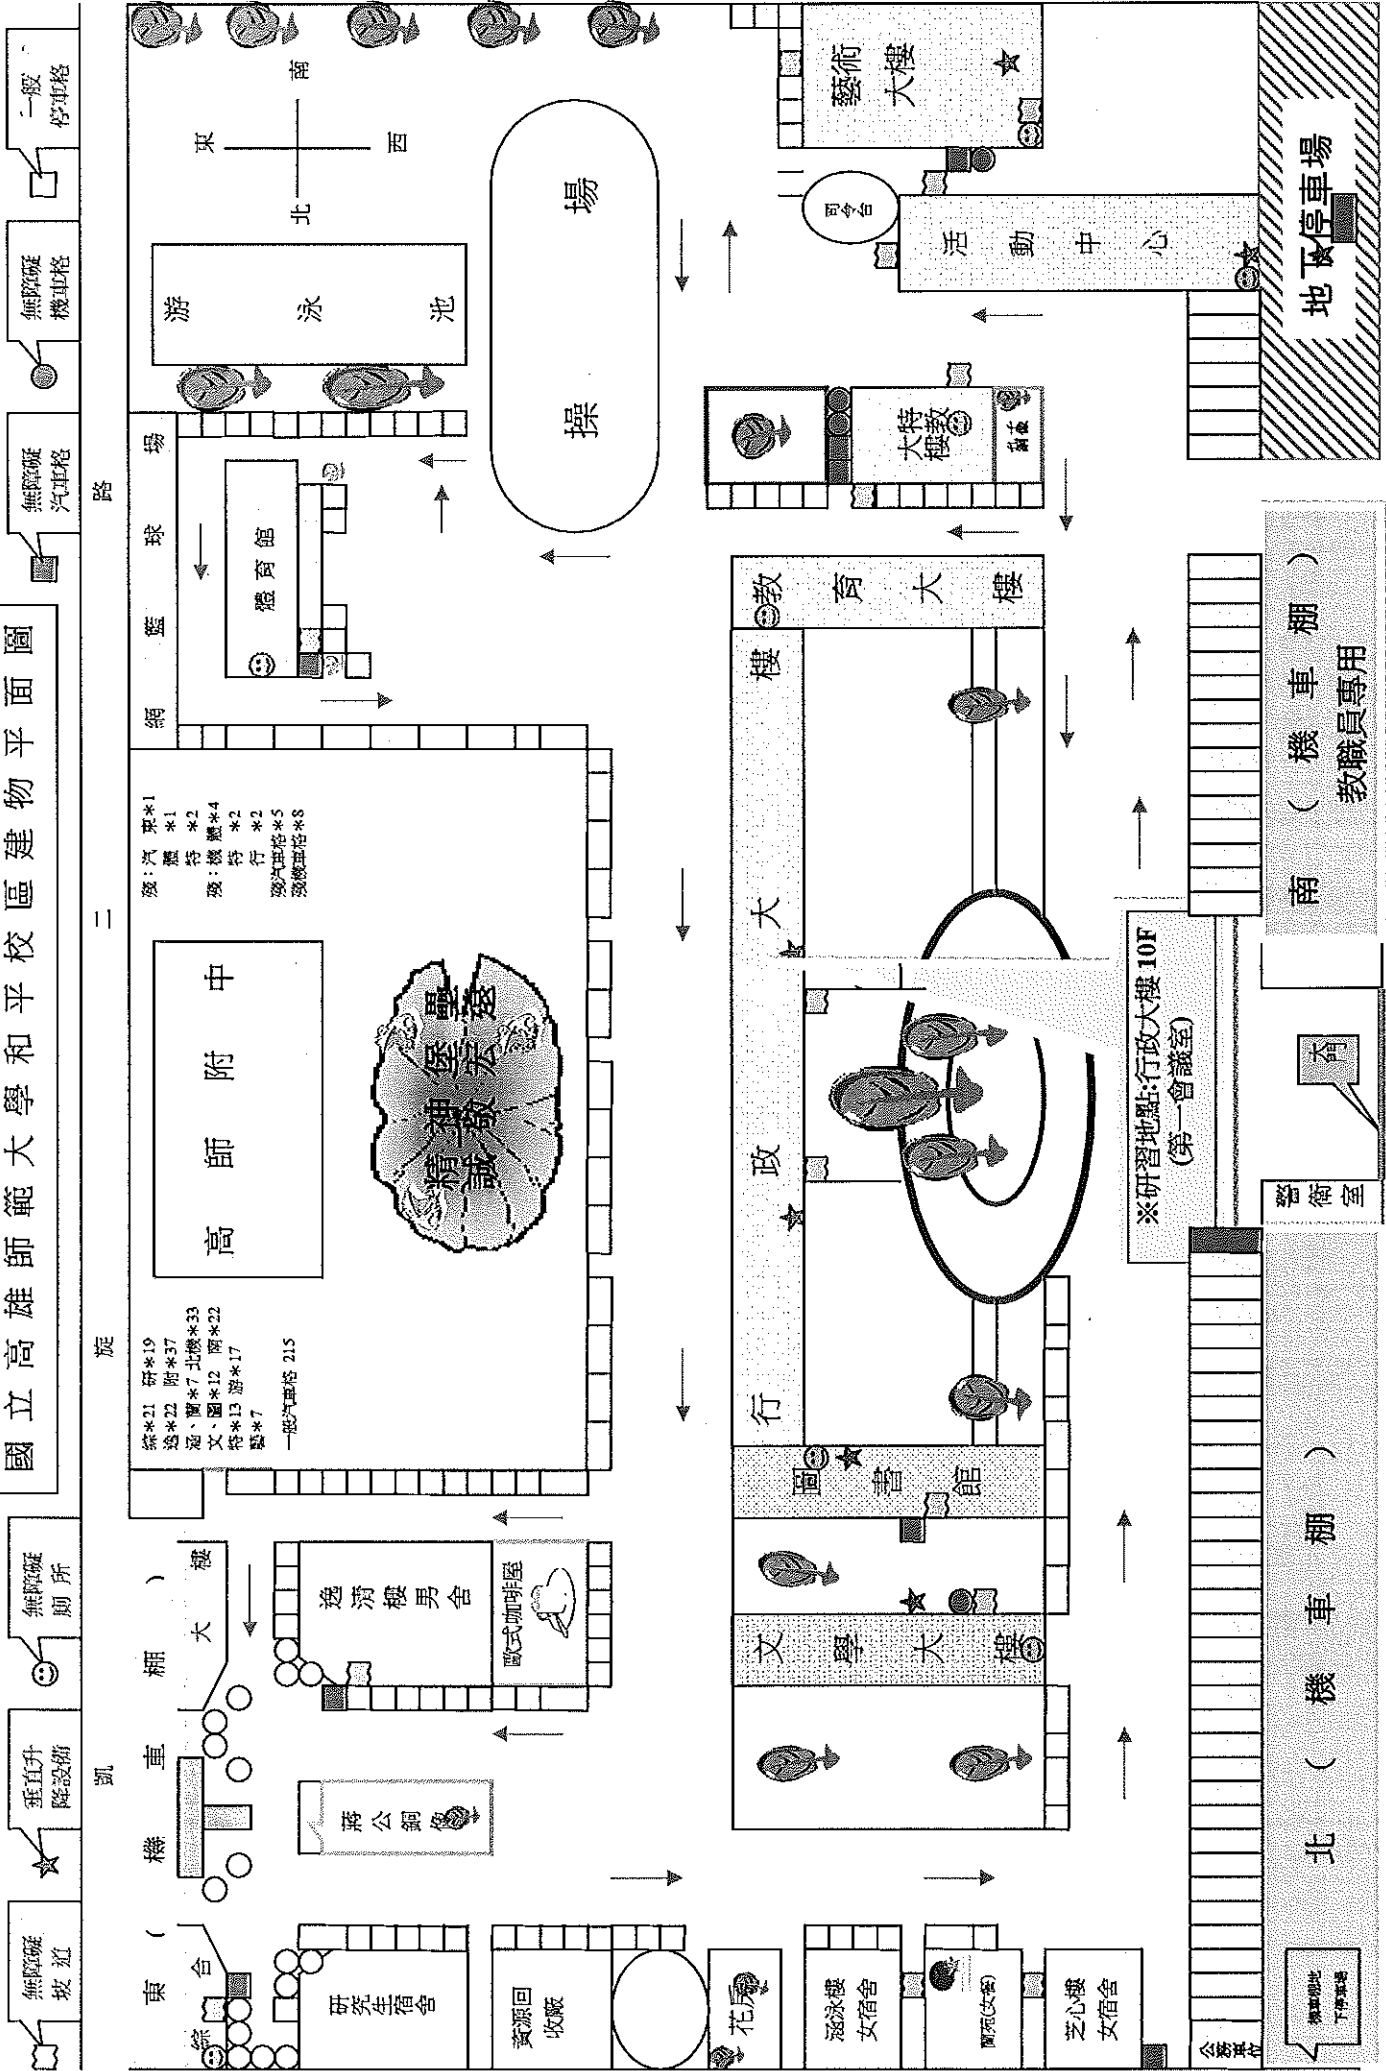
國立高雄師範大學和平校區建物平面圖

無障礙坡道

垂直升降設備

無障礙廁所

無障礙汽車格

無障礙機車格

一般停車格

凱旋二路

東(機車棚大樓)

宗合

研究生宿舍

資源回收廠

花園

涵泳樓女宿舍

勵志(女宿)

芝心樓女宿舍

公務車位

蔣公銅像

逸清樓男舍

歐式咖啡屋

宗＊21 研＊19
逸＊22 附＊37
涵、蘭＊7 北機＊33
文、圖＊12 南＊22
特＊13 游＊17
藝＊7
一般汽車格 215

高師附中

精誠堅毅 堡宏壁發

殘：汽 宗＊1
體 ＊1
特 ＊2
殘：機 體＊4
特 ＊2
行 ＊2
殘汽車格＊5
殘機車格＊8

網籃球場

體育館

游泳池

操場

東 西 南 北

藝術大樓

司令台

活動中心

地下停車場

特教大樓

教育大樓

行政大樓

圖書館

文學大樓

※研習地點:行政大樓10F (第一會議室)

警衛室

北(機車棚)

南(機車棚) 教職員專用

接送孩子 下車區域